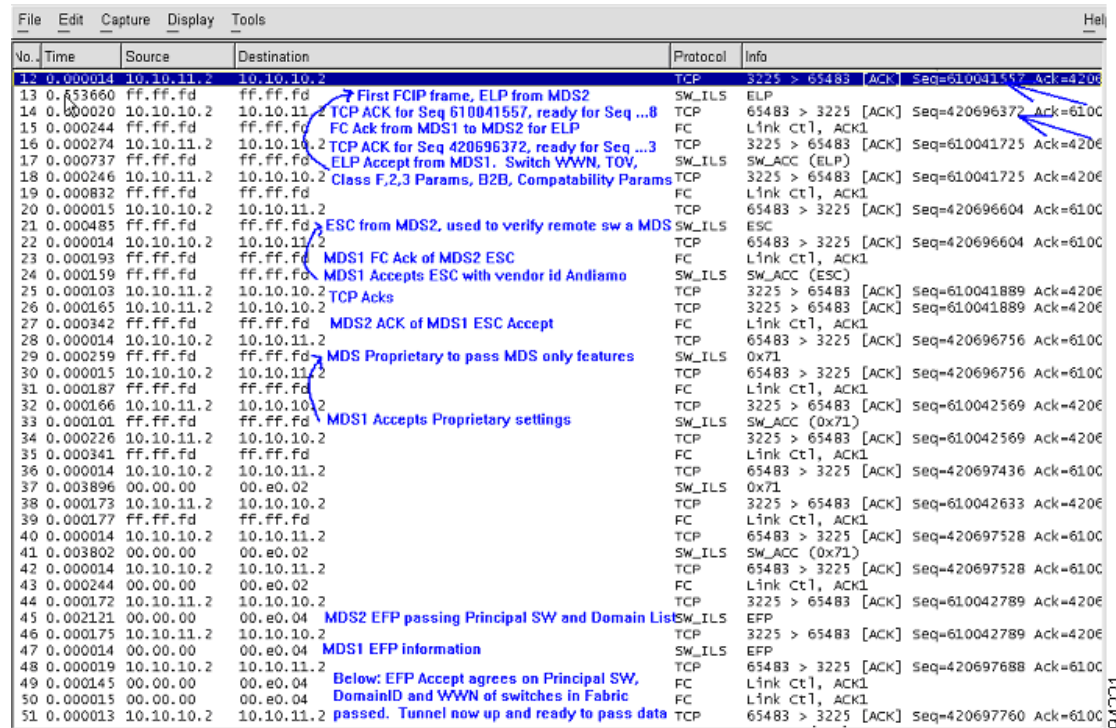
File Edit Capture Display Tools Help

| No. | Time | Source | Destination | Protocol | Info |
|---|---|---|---|---|---|
| 12 | 0.000014 | 10.10.11.2 | 10.10.10.2 | TCP | 3225 > 65483 [ACK] Seq=610041557 Ack=4206 |
| 13 | 0.653660 | ff.ff.fd | ff.ff.fd | SW_ILS | ELP |
| 14 | 0.000020 | 10.10.10.2 | 10.10.11.2 | TCP | 65483 > 3225 [ACK] Seq=420696372 Ack=610C |
| 15 | 0.000244 | ff.ff.fd | ff.ff.fd | FC | Link Ctl, ACK1 |
| 16 | 0.000274 | 10.10.11.2 | 10.10.10.2 | TCP | 3225 > 65483 [ACK] Seq=610041725 Ack=4206 |
| 17 | 0.000737 | ff.ff.fd | ff.ff.fd | SW_ILS | SW_ACC (ELP) |
| 18 | 0.000246 | 10.10.11.2 | 10.10.10.2 | TCP | 3225 > 65483 [ACK] Seq=610041725 Ack=4206 |
| 19 | 0.000832 | ff.ff.fd | ff.ff.fd | FC | Link Ctl, ACK1 |
| 20 | 0.000015 | 10.10.10.2 | 10.10.11.2 | TCP | 65483 > 3225 [ACK] Seq=420696604 Ack=610C |
| 21 | 0.000485 | ff.ff.fd | ff.ff.fd | SW_ILS | ESC |
| 22 | 0.000014 | 10.10.10.2 | 10.10.11.2 | TCP | 65483 > 3225 [ACK] Seq=420696604 Ack=610C |
| 23 | 0.000193 | ff.ff.fd | ff.ff.fd | FC | Link Ctl, ACK1 |
| 24 | 0.000159 | ff.ff.fd | ff.ff.fd | SW_ILS | SW_ACC (ESC) |
| 25 | 0.000103 | 10.10.11.2 | 10.10.10.2 | TCP | 3225 > 65483 [ACK] Seq=610041889 Ack=4206 |
| 26 | 0.000165 | 10.10.11.2 | 10.10.10.2 | TCP | 3225 > 65483 [ACK] Seq=610041889 Ack=4206 |
| 27 | 0.000342 | ff.ff.fd | ff.ff.fd | FC | Link Ctl, ACK1 |
| 28 | 0.000014 | 10.10.10.2 | 10.10.11.2 | TCP | 65483 > 3225 [ACK] Seq=420696756 Ack=610C |
| 29 | 0.000259 | ff.ff.fd | ff.ff.fd | SW_ILS | 0x71 |
| 30 | 0.000015 | 10.10.10.2 | 10.10.11.2 | TCP | 65483 > 3225 [ACK] Seq=420696756 Ack=610C |
| 31 | 0.000187 | ff.ff.fd | ff.ff.fd | FC | Link Ctl, ACK1 |
| 32 | 0.000166 | 10.10.11.2 | 10.10.10.2 | TCP | 3225 > 65483 [ACK] Seq=610042569 Ack=4206 |
| 33 | 0.000101 | ff.ff.fd | ff.ff.fd | SW_ILS | SW_ACC (0x71) |
| 34 | 0.000226 | 10.10.11.2 | 10.10.10.2 | TCP | 3225 > 65483 [ACK] Seq=610042569 Ack=4206 |
| 35 | 0.000341 | ff.ff.fd | ff.ff.fd | FC | Link Ctl, ACK1 |
| 36 | 0.000014 | 10.10.10.2 | 10.10.11.2 | TCP | 65483 > 3225 [ACK] Seq=420697436 Ack=610C |
| 37 | 0.003896 | 00.00.00 | 00.e0.02 | SW_ILS | 0x71 |
| 38 | 0.000173 | 10.10.11.2 | 10.10.10.2 | TCP | 3225 > 65483 [ACK] Seq=610042633 Ack=4206 |
| 39 | 0.000177 | ff.ff.fd | ff.ff.fd | FC | Link Ctl, ACK1 |
| 40 | 0.000014 | 10.10.10.2 | 10.10.11.2 | TCP | 65483 > 3225 [ACK] Seq=420697528 Ack=610C |
| 41 | 0.003802 | 00.00.00 | 00.e0.02 | SW_ILS | SW_ACC (0x71) |
| 42 | 0.000014 | 10.10.10.2 | 10.10.11.2 | TCP | 65483 > 3225 [ACK] Seq=420697528 Ack=610C |
| 43 | 0.000244 | 00.00.00 | 00.e0.02 | FC | Link Ctl, ACK1 |
| 44 | 0.000172 | 10.10.11.2 | 10.10.10.2 | TCP | 3225 > 65483 [ACK] Seq=610042789 Ack=4206 |
| 45 | 0.002121 | 00.00.00 | 00.e0.04 | SW_ILS | EFP |
| 46 | 0.000175 | 10.10.11.2 | 10.10.10.2 | TCP | 3225 > 65483 [ACK] Seq=610042789 Ack=4206 |
| 47 | 0.000014 | 00.00.00 | 00.e0.04 | SW_ILS | EFP |
| 48 | 0.000019 | 10.10.10.2 | 10.10.11.2 | TCP | 65483 > 3225 [ACK] Seq=420697688 Ack=610C |
| 49 | 0.000145 | 00.00.00 | 00.e0.04 | FC | Link Ctl, ACK1 |
| 50 | 0.000015 | 00.00.00 | 00.e0.04 | FC | Link Ctl, ACK1 |
| 51 | 0.000013 | 10.10.10.2 | 10.10.11.2 | TCP | 65483 > 3225 [ACK] Seq=420697760 Ack=610C |

First FCIP frame, ELP from MDS2
TCP ACK for Seq 610041557, ready for Seq ...8
FC Ack from MDS1 to MDS2 for ELP
TCP ACK for Seq 420696372, ready for Seq ...3
ELP Accept from MDS1. Switch WWN, TOV, Class F,2,3 Params, B2B, Compatability Params
ESC from MDS2, used to verify remote sw a MDS
MDS1 FC Ack of MDS2 ESC
MDS1 Accepts ESC with vendor id Andiamo
TCP Acks
MDS2 ACK of MDS1 ESC Accept
MDS Proprietary to pass MDS only features
MDS1 Accepts Proprietary settings
MDS2 EFP passing Principal SW and Domain List
MDS1 EFP information
Below: EFP Accept agrees on Principal SW, DomainID and WWN of switches in Fabric passed. Tunnel now up and ready to pass data

94221